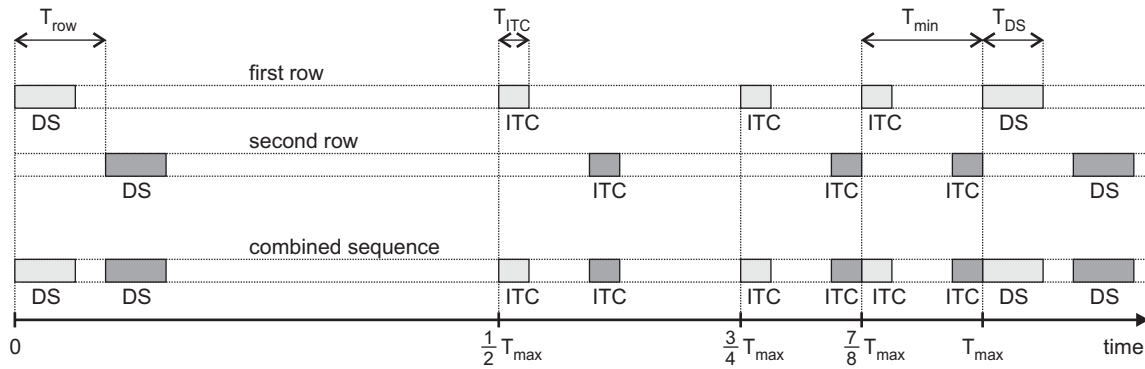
$T_{row}$

$T_{ITC}$

$T_{min}$

$T_{DS}$

first row

DS

ITC

ITC

ITC

DS

second row

DS

ITC

ITC

ITC

DS

combined sequence

DS

DS

ITC

ITC

ITC

ITC

ITC

ITC

DS

DS

0

$\frac{1}{2}T_{max}$

$\frac{3}{4}T_{max}$

$\frac{7}{8}T_{max}$

$T_{max}$

time